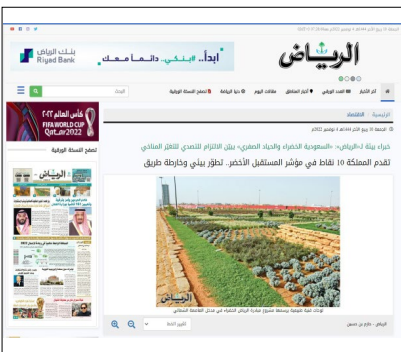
بنك الرياض
Riyad Bank

ابدأ.. «بنكي».. دائماً معك

الرياض

آخر الأخبار | الشأن المحلي | أخبار المناطق | مقالات اليوم | دنيا الرياضة | تصفح النسخة الورقية

البحث

كأس العالم ٢٠٢٢
FIFA WORLD CUP
Qatar2022

تصفح النسخة الورقية

الرئيسية | الاقتصاد

الجمعة 16 ربيع الأول 1444 هـ 14 نوفمبر 2022م

خبراء بيئة لـ«الرياض»: «السعودية الخضراء والحياد الصفري» يبيّن الالتزام للتصدي للتغير المناخي

تقدم المملكة 10 نقاط في مؤشر المستقبل الأخضر.. تطور بيئي وخارطة طريق

الرياض

تكبير الخط

الرياض - خالد بن حسين